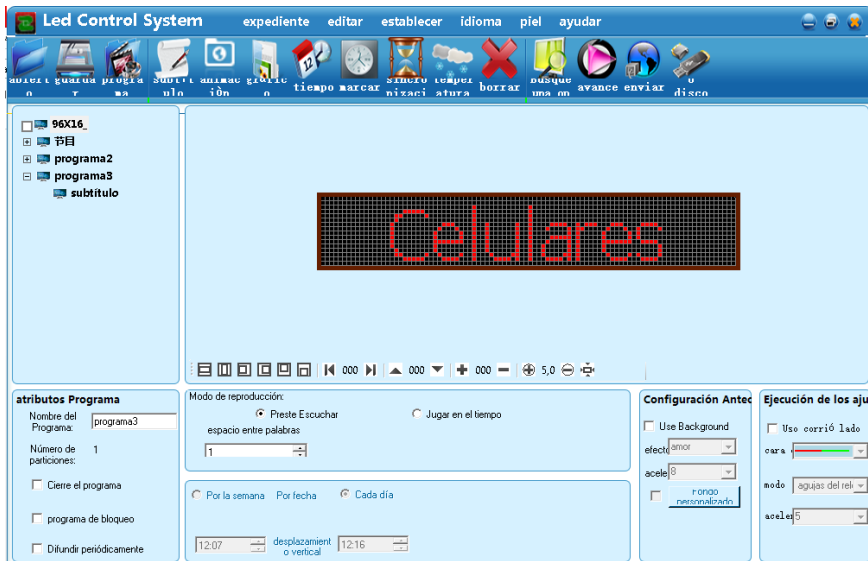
Led Control System
expediente editar establecer idioma piel ayudar

abierto guardar programa subtítulo animación gráfico tiempo marcar sincronizaci temperatura borrar busque una on avance enviar o disco

96X16_
节目
programa2
programa3
subtítulo

Celulares

000 000 000 5,0

atributos Programa
Nombre del Programa: programa3
Número de particiones: 1
Cierre el programa
programa de bloqueo
Difundir periódicamente

Modo de reproducción:
Preste Escuchar
Jugar en el tiempo
espacio entre palabras
1

Por la semana Por fecha Cada día
12:07 desplazamiento vertical 12:16

Configuración Antec
Use Background
efecto amor
acele 8
Fondo personalizado

Ejecución de los aju
Uso corrió lado
cara
modo agujas del rel
acele 5